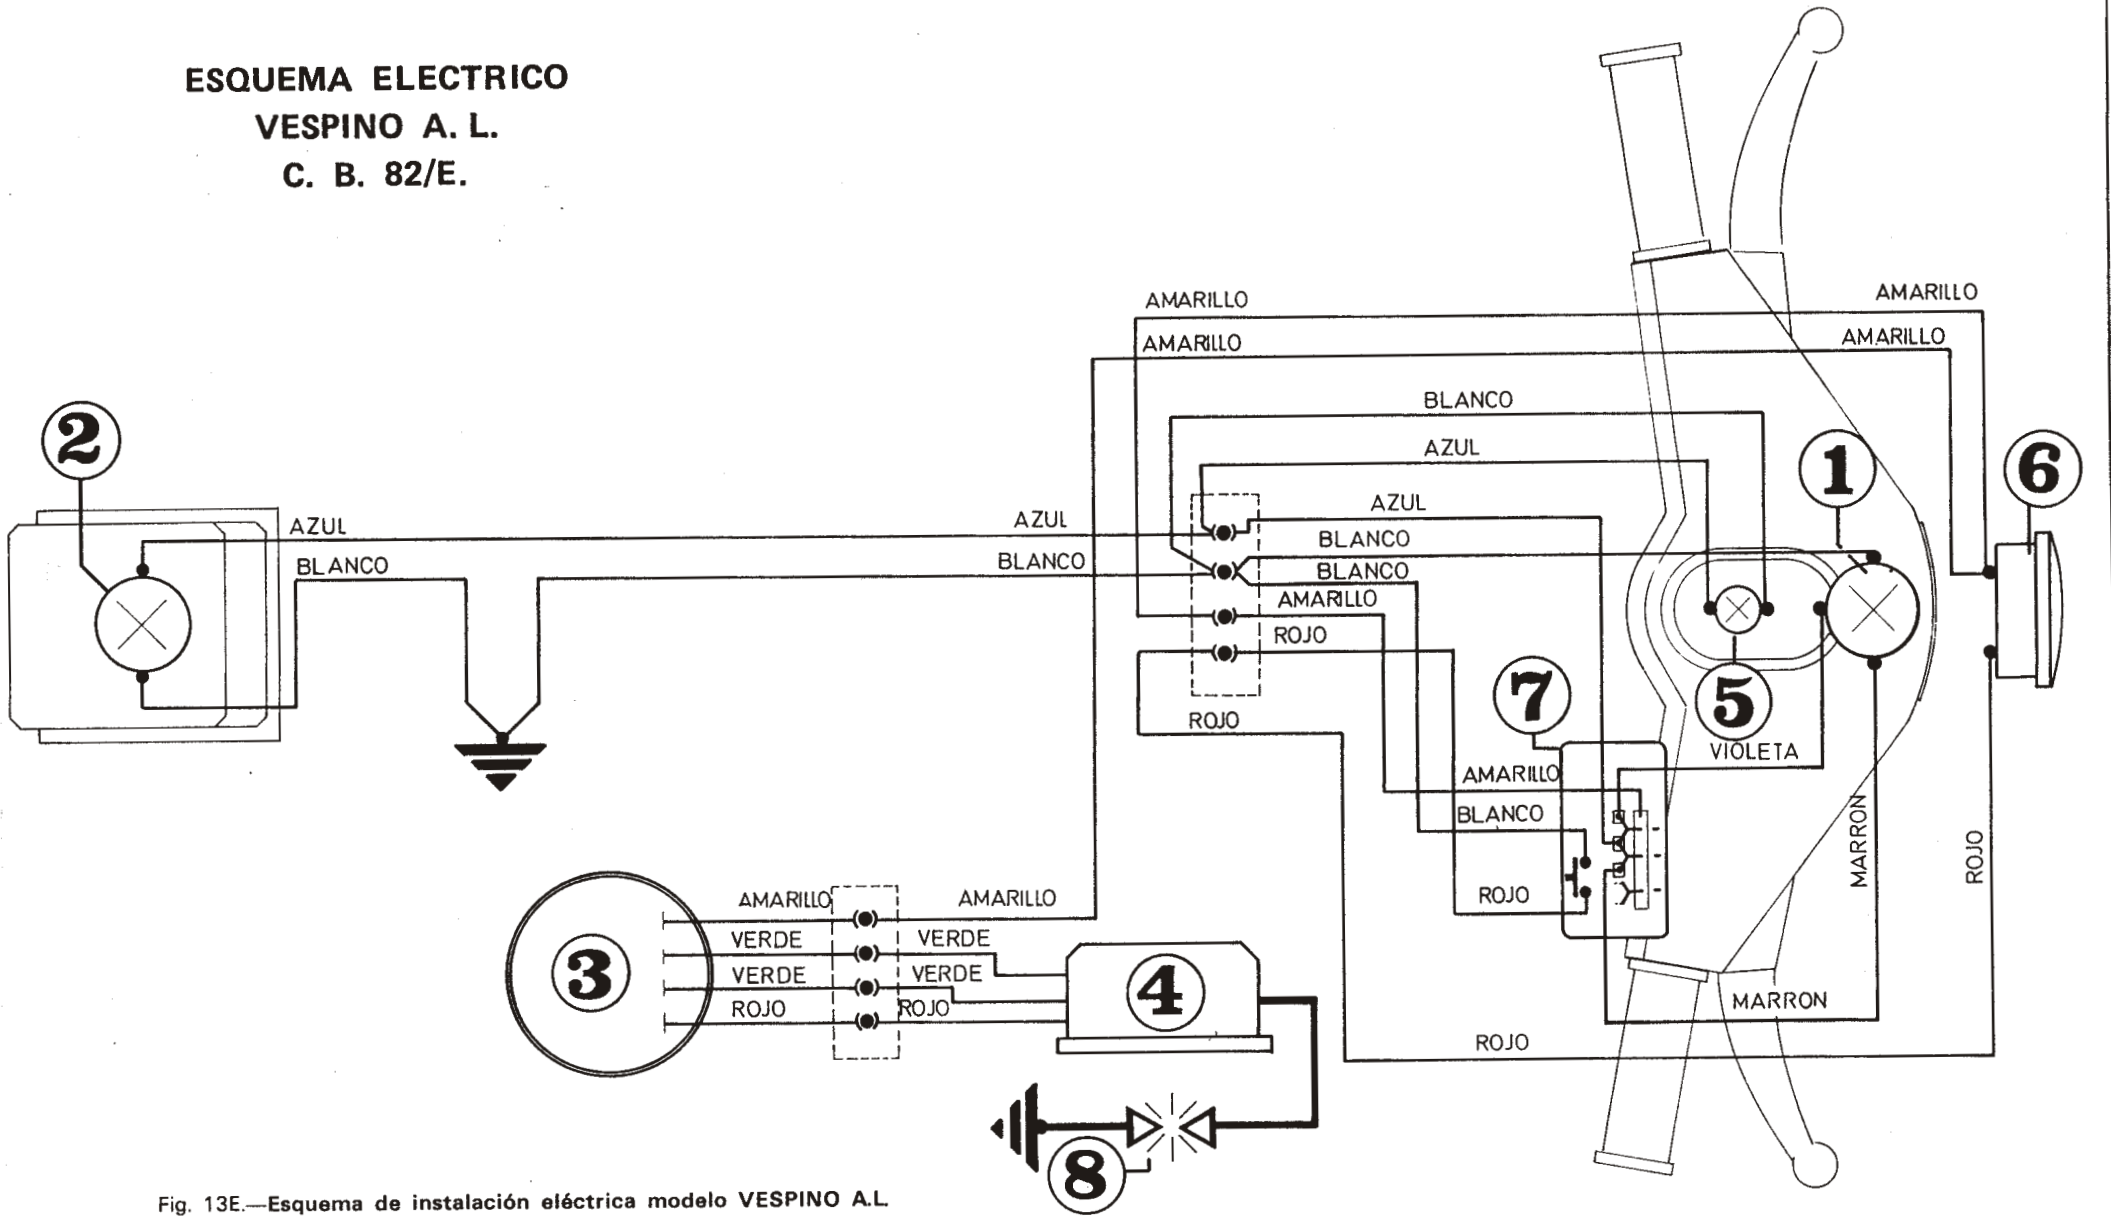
ESQUEMA ELECTRICO
VESPINO A. L.
C. B. 82/E.

AMARILLO
AMARILLO
AMARILLO
AMARILLO
BLANCO
AZUL
AZUL
2
AZUL
AZUL
BLANCO
BLANCO
BLANCO
BLANCO
AMARILLO
ROJO
1
6
5
7
ROJO
VIOLETA
AMARILLO
BLANCO
ROJO
MARRON
ROJO
3
AMARILLO
AMARILLO
VERDE
VERDE
VERDE
VERDE
ROJO
ROJO
4
MARRON
ROJO
8

Fig. 13E.—Esquema de instalación eléctrica modelo VESPINO A.L.